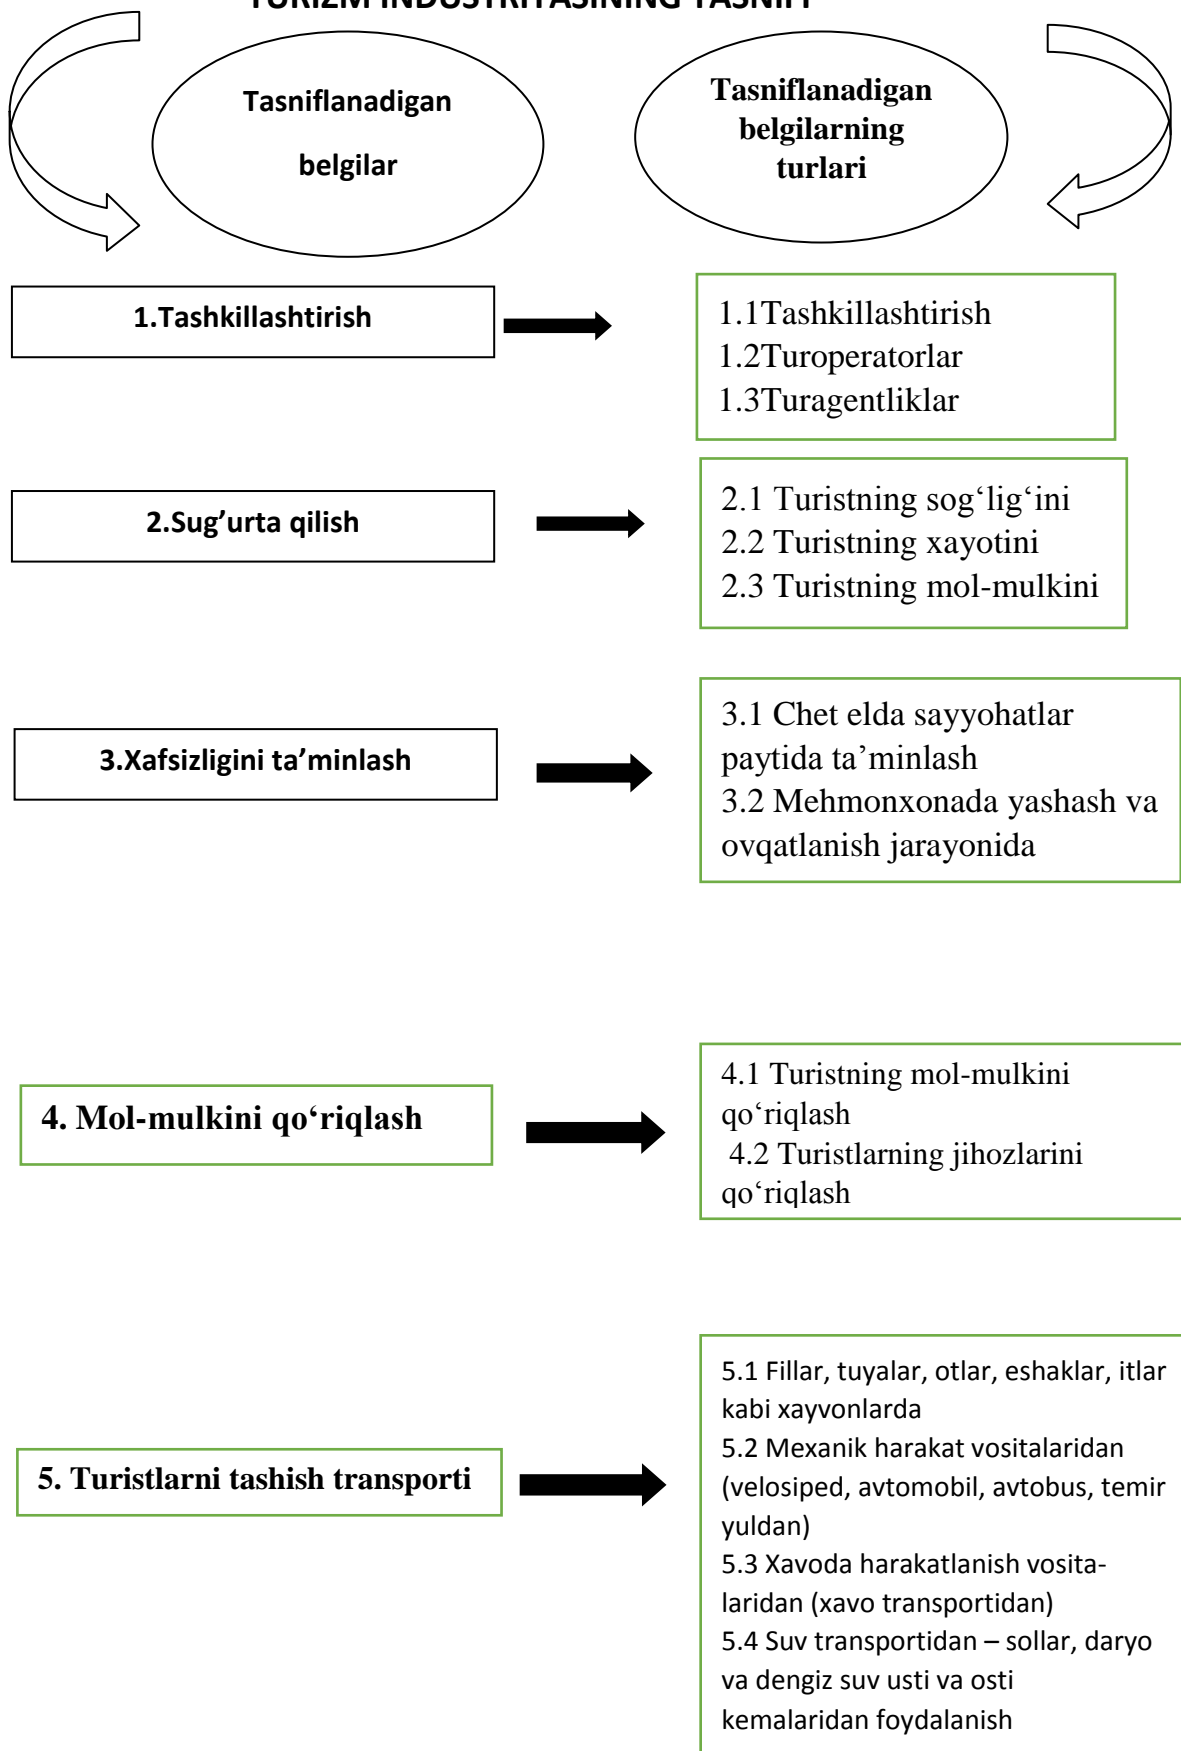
TURIZM INDUSTRIYASINING TASNIFI

Tasniflanadigan belgilar

Tasniflanadigan belgilarning turlari

1.Tashkillashtirish

1.1Tashkillashtirish
1.2Turoperatorlar
1.3Turagentliklar

2.Sug'urta qilish

2.1 Turistning sog‘lig‘ini
2.2 Turistning xayotini
2.3 Turistning mol-mulkini

3.Xafsizligini ta'minlash

3.1 Chet elda sayyohatlar paytida ta’minlash
3.2 Mehmonxonada yashash va ovqatlanish jarayonida

4. Mol-mulkini qo‘riqlash

4.1 Turistning mol-mulkini qo‘riqlash
4.2 Turistlarning jihozlarini qo‘riqlash

5. Turistlarni tashish transporti

5.1 Fillar, tuyalar, otlar, eshaklar, itlar kabi xayvonlarda
5.2 Mexanik harakat vositalaridan (velosiped, avtomobil, avtobus, temir yuldan)
5.3 Xavoda harakatlanish vositalaridan (xavo transportidan)
5.4 Suv transportidan – sollar, daryo va dengiz suv usti va osti kemalaridan foydalanish